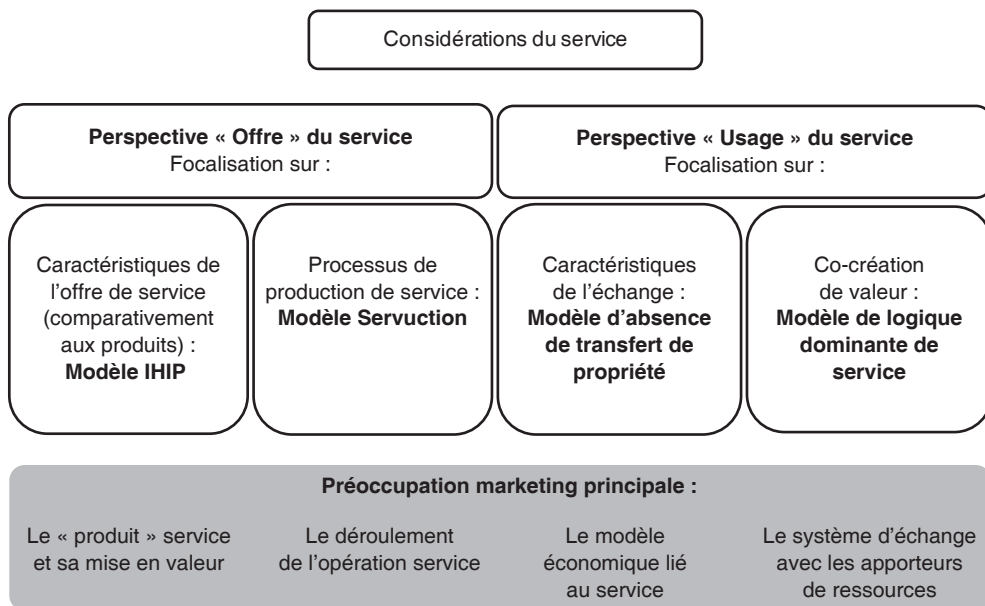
Considérations du service

**Perspective « Offre » du service**
Focalisation sur :

**Perspective « Usage » du service**
Focalisation sur :

Caractéristiques de l'offre de service (comparativement aux produits) : **Modèle IHIP**

Processus de production de service : **Modèle Servuction**

Caractéristiques de l'échange : **Modèle d'absence de transfert de propriété**

Co-création de valeur : **Modèle de logique dominante de service**

**Préoccupation marketing principale :**

Le « produit » service et sa mise en valeur

Le déroulement de l'opération service

Le modèle économique lié au service

Le système d'échange avec les apporteurs de ressources